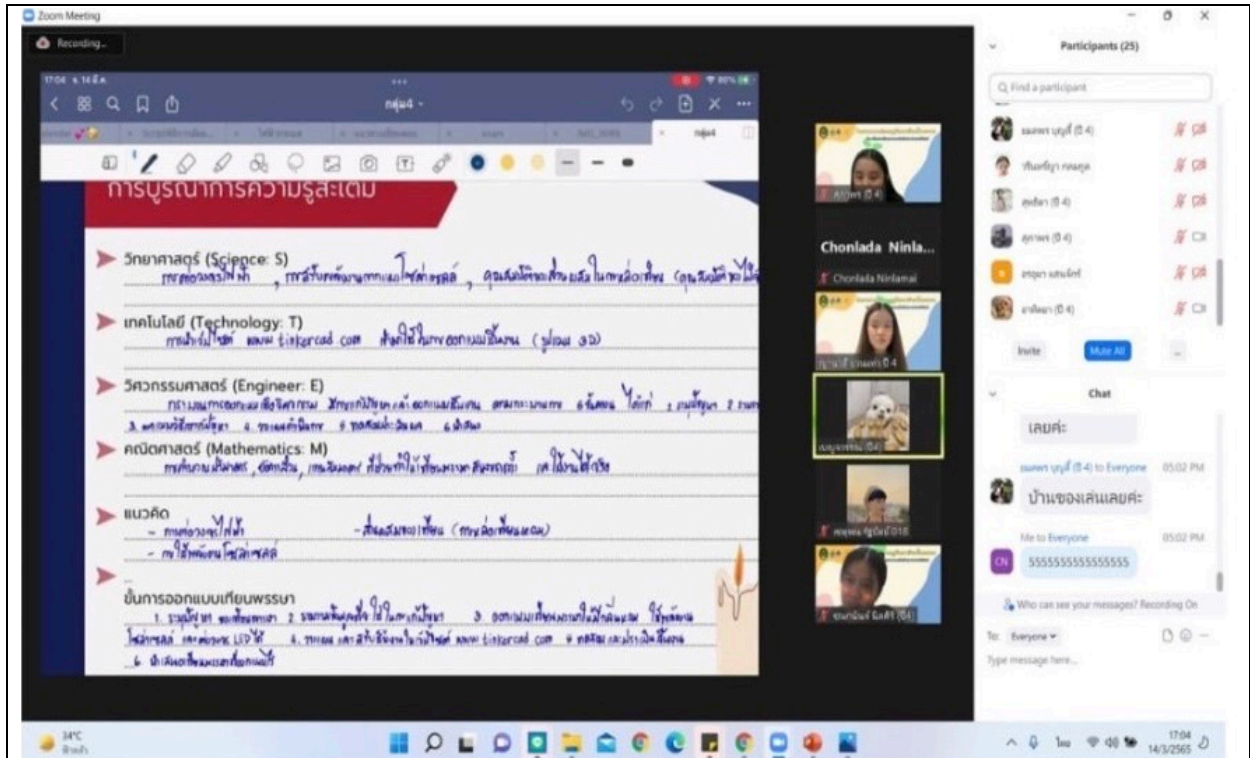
Zoom Meeting

Recording...

17:04

กลุ่ม4

การบูรณาการความรู้สะเต็ม

วิทยาศาสตร์ (Science: S)
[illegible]

เทคโนโลยี (Technology: T)
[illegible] tinkercad.com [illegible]

วิศวกรรมศาสตร์ (Engineer: E)
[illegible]

คณิตศาสตร์ (Mathematics: M)
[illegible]

แนวคิด
- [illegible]
- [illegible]

ขั้นการออกแบบเทียนพรรษา
1. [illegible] 2. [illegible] 3. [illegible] 4. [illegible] tinkercad.com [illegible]
5. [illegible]

Chonlada Ninla...

Chonlada Ninlamai

Participants (25)

Find a participant

Invite

Mute All

Chat

เลยค่ะ

to Everyone 05:02 PM

บ้านของเค้นเลยค่ะ

Me to Everyone 05:02 PM

555555555555555

Who can see your messages? Recording On

To: Everyone

Type message here...

34°C

17:04
14/3/2565